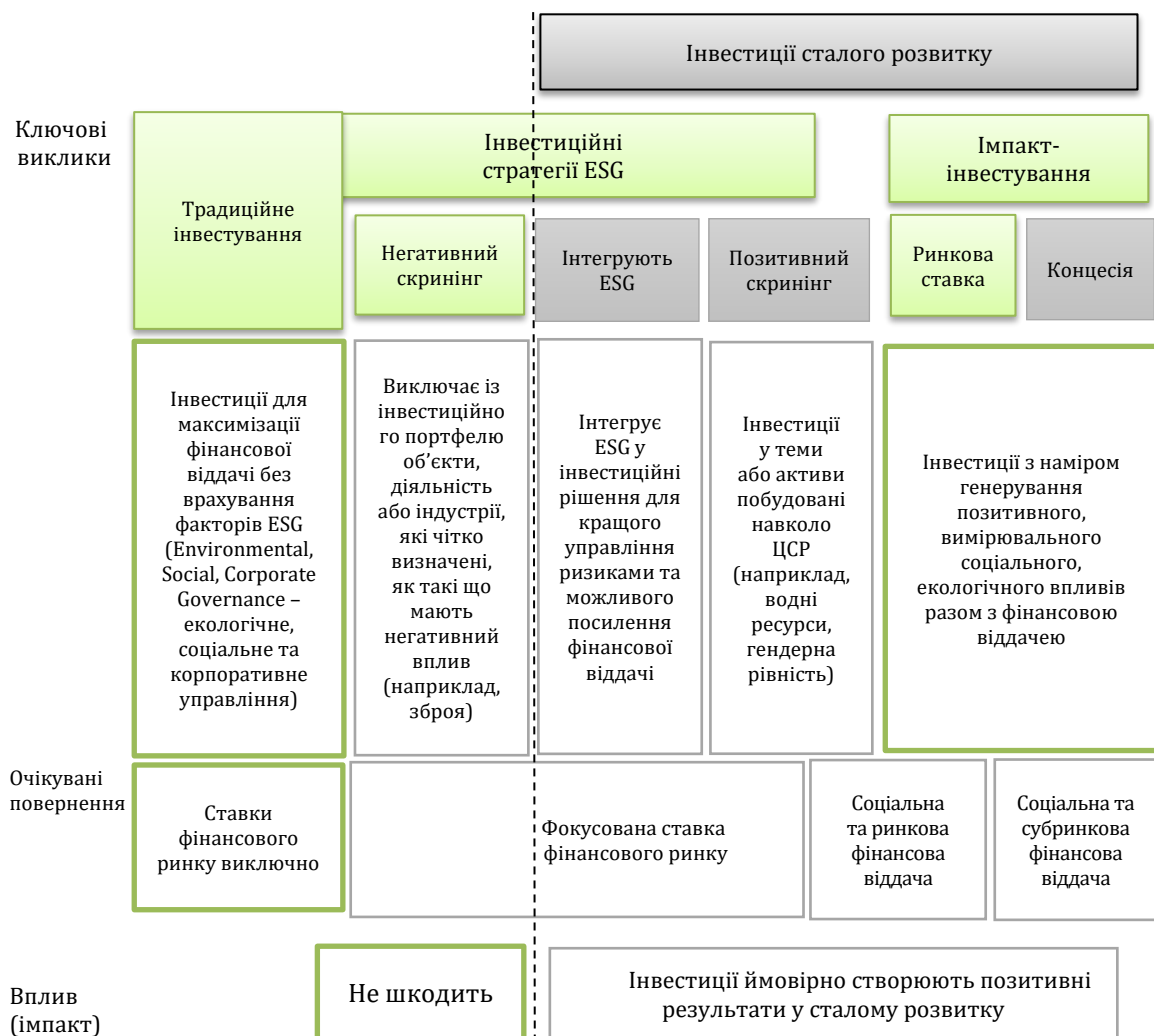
Інвестиції сталого розвитку

Ключові виклики

Традиційне інвестування

Інвестиційні стратегії ESG

Імпакт-інвестування

Негативний скринінг

Інтегрують ESG

Позитивний скринінг

Ринкова ставка

Концесія

Інвестиції для максимізації фінансової віддачі без врахування факторів ESG (Environmental, Social, Corporate Governance – екологічне, соціальне та корпоративне управління)

Виключає із інвестиційного портфелю об'єкти, діяльність або індустрії, які чітко визначені, як такі що мають негативний вплив (наприклад, зброя)

Інтегрує ESG у інвестиційні рішення для кращого управління ризиками та можливого посилення фінансової віддачі

Інвестиції у теми або активи побудовані навколо ЦСР (наприклад, водні ресурси, гендерна рівність)

Інвестиції з наміром генерування позитивного, вимірювального соціального, екологічного впливів разом з фінансовою віддачею

Очікувані повернення

Ставки фінансового ринку виключно

Фокусована ставка фінансового ринку

Соціальна та ринкова фінансова віддача

Соціальна та субринкова фінансова віддача

Вплив (імпакт)

Не шкодить

Інвестиції ймовірно створюють позитивні результати у сталому розвитку